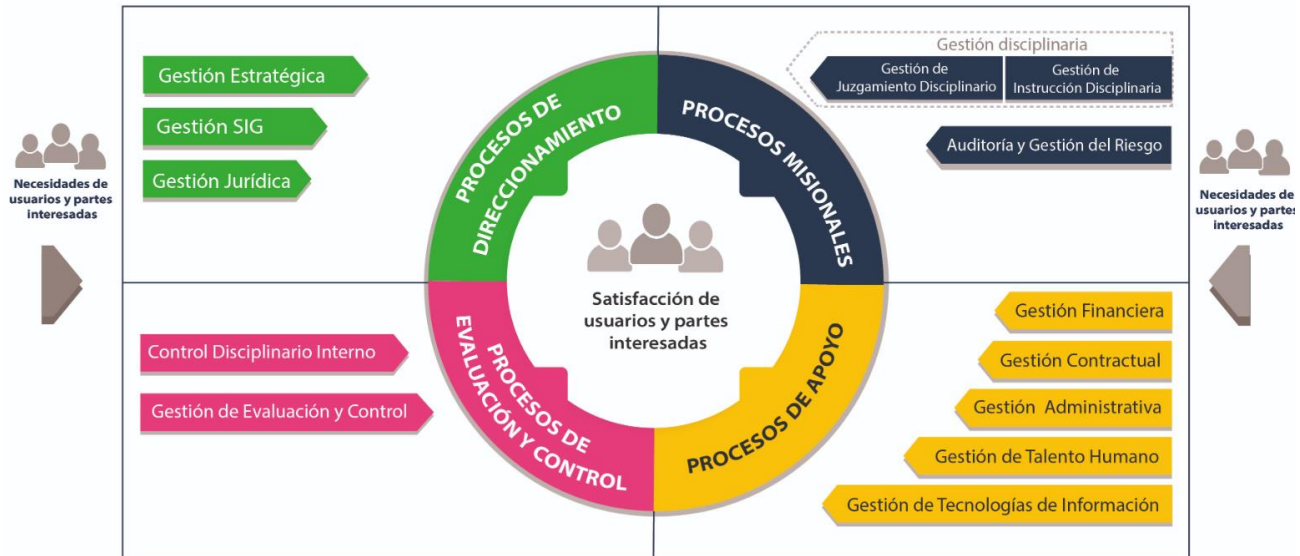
Necesidades de usuarios y partes interesadas

Gestión Estratégica

Gestión SIG

Gestión Jurídica

PROCESOS DE DIRECCIONAMIENTO

PROCESOS MISIONALES

Gestión disciplinaria

Gestión de Juzgamiento Disciplinario

Gestión de Instrucción Disciplinaria

Auditoría y Gestión del Riesgo

Necesidades de usuarios y partes interesadas

Satisfacción de usuarios y partes interesadas

Control Disciplinario Interno

Gestión de Evaluación y Control

PROCESOS DE EVALUACIÓN Y CONTROL

PROCESOS DE APOYO

Gestión Financiera

Gestión Contractual

Gestión Administrativa

Gestión de Talento Humano

Gestión de Tecnologías de Información